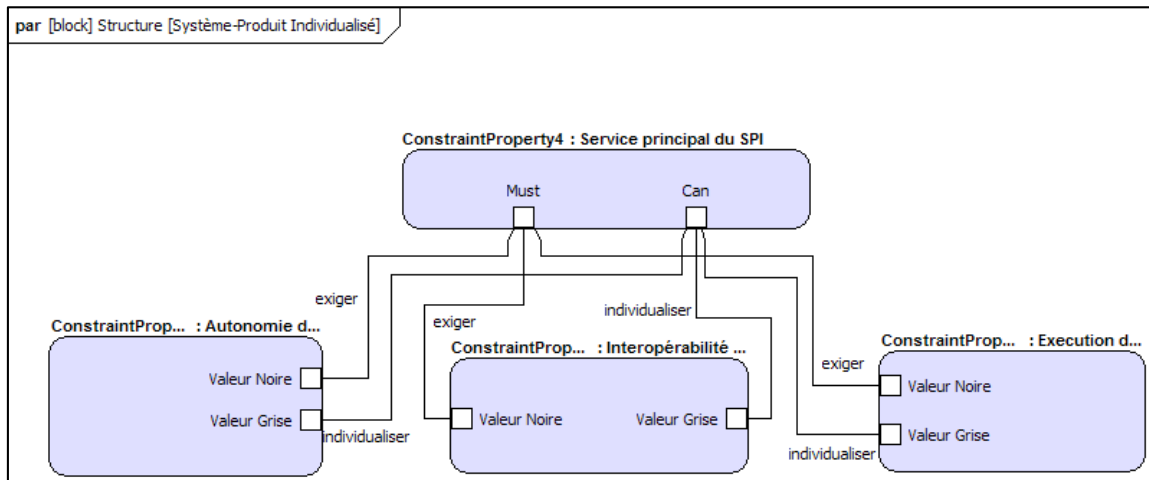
par [block] Structure [Système-Produit Individualisé]

ConstraintProperty4 : Service principal du SPI

Must

Can

exiger

exiger

individualiser

exiger

ConstraintProp... : Autonomie d...

Valeur Noire

Valeur Grise

individualiser

ConstraintProp... : Interopérabilité ...

Valeur Noire

Valeur Grise

ConstraintProp... : Execution d...

Valeur Noire

Valeur Grise

individualiser